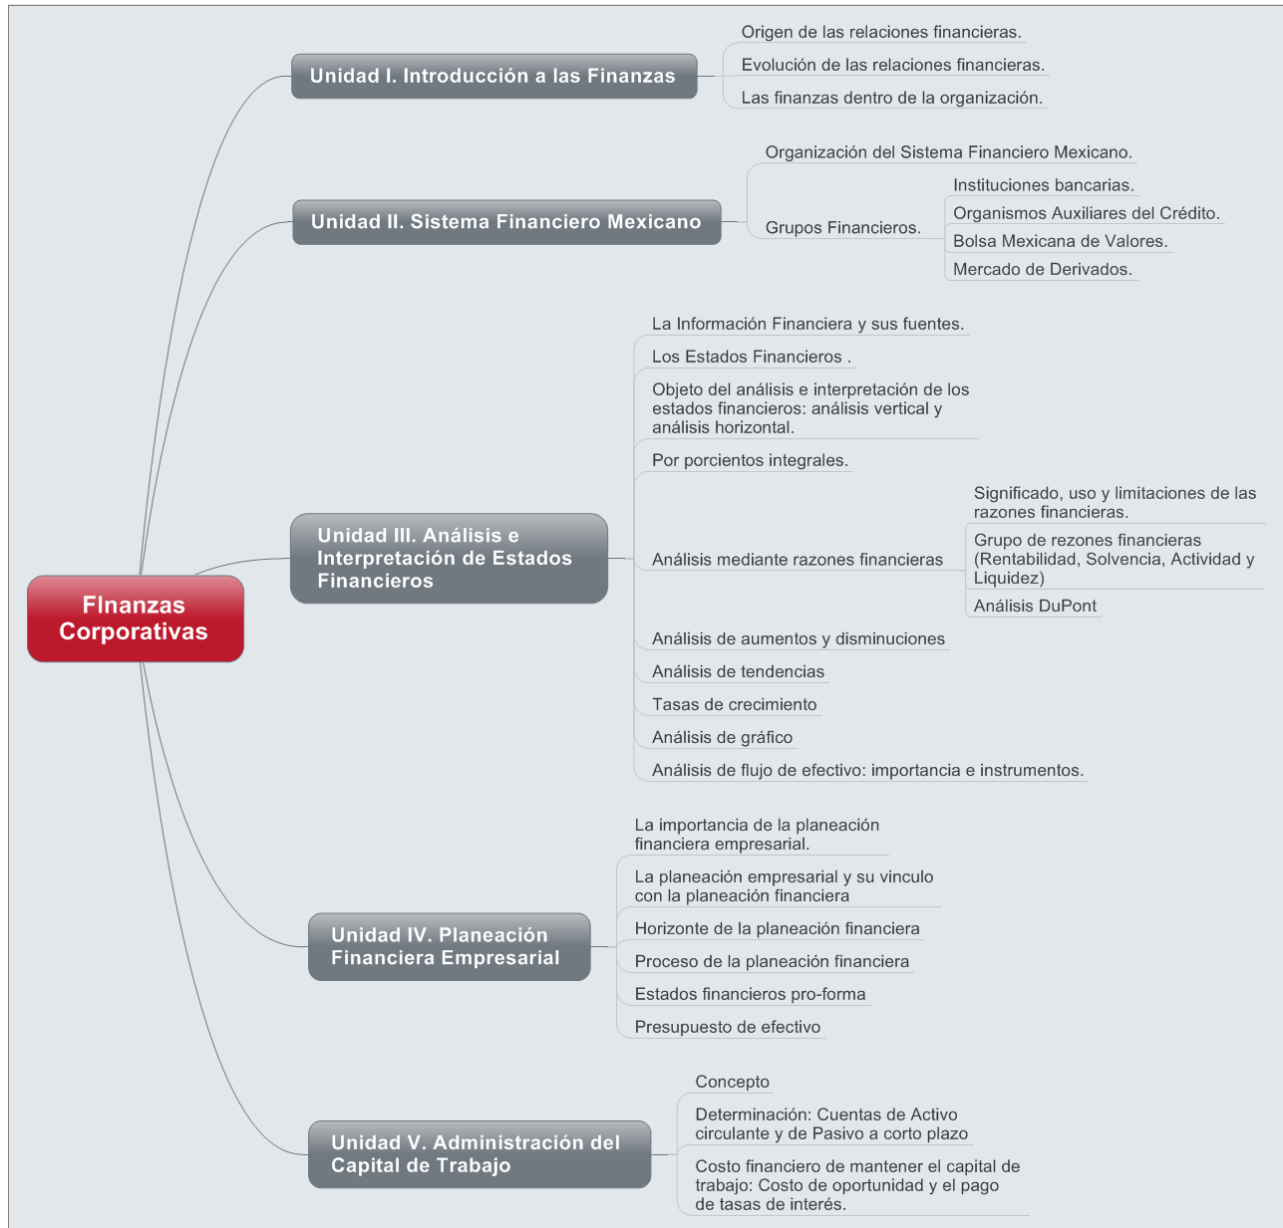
FInanzas Corporativas

Unidad I. Introducción a las Finanzas

Origen de las relaciones financieras.

Evolución de las relaciones financieras.

Las finanzas dentro de la organización.

Unidad II. Sistema Financiero Mexicano

Organización del Sistema Financiero Mexicano.

Grupos Financieros.

Instituciones bancarias.

Organismos Auxiliares del Crédito.

Bolsa Mexicana de Valores.

Mercado de Derivados.

Unidad III. Análisis e Interpretación de Estados Financieros

La Información Financiera y sus fuentes.

Los Estados Financieros .

Objeto del análisis e interpretación de los estados financieros: análisis vertical y análisis horizontal.

Por porcientos integrales.

Análisis mediante razones financieras

Significado, uso y limitaciones de las razones financieras.

Grupo de rezones financieras (Rentabilidad, Solvencia, Actividad y Liquidez)

Análisis DuPont

Análisis de aumentos y disminuciones

Análisis de tendencias

Tasas de crecimiento

Análisis de gráfico

Análisis de flujo de efectivo: importancia e instrumentos.

Unidad IV. Planeación Financiera Empresarial

La importancia de la planeación financiera empresarial.

La planeación empresarial y su vinculo con la planeación financiera

Horizonte de la planeación financiera

Proceso de la planeación financiera

Estados financieros pro-forma

Presupuesto de efectivo

Unidad V. Administración del Capital de Trabajo

Concepto

Determinación: Cuentas de Activo circulante y de Pasivo a corto plazo

Costo financiero de mantener el capital de trabajo: Costo de oportunidad y el pago de tasas de interés.